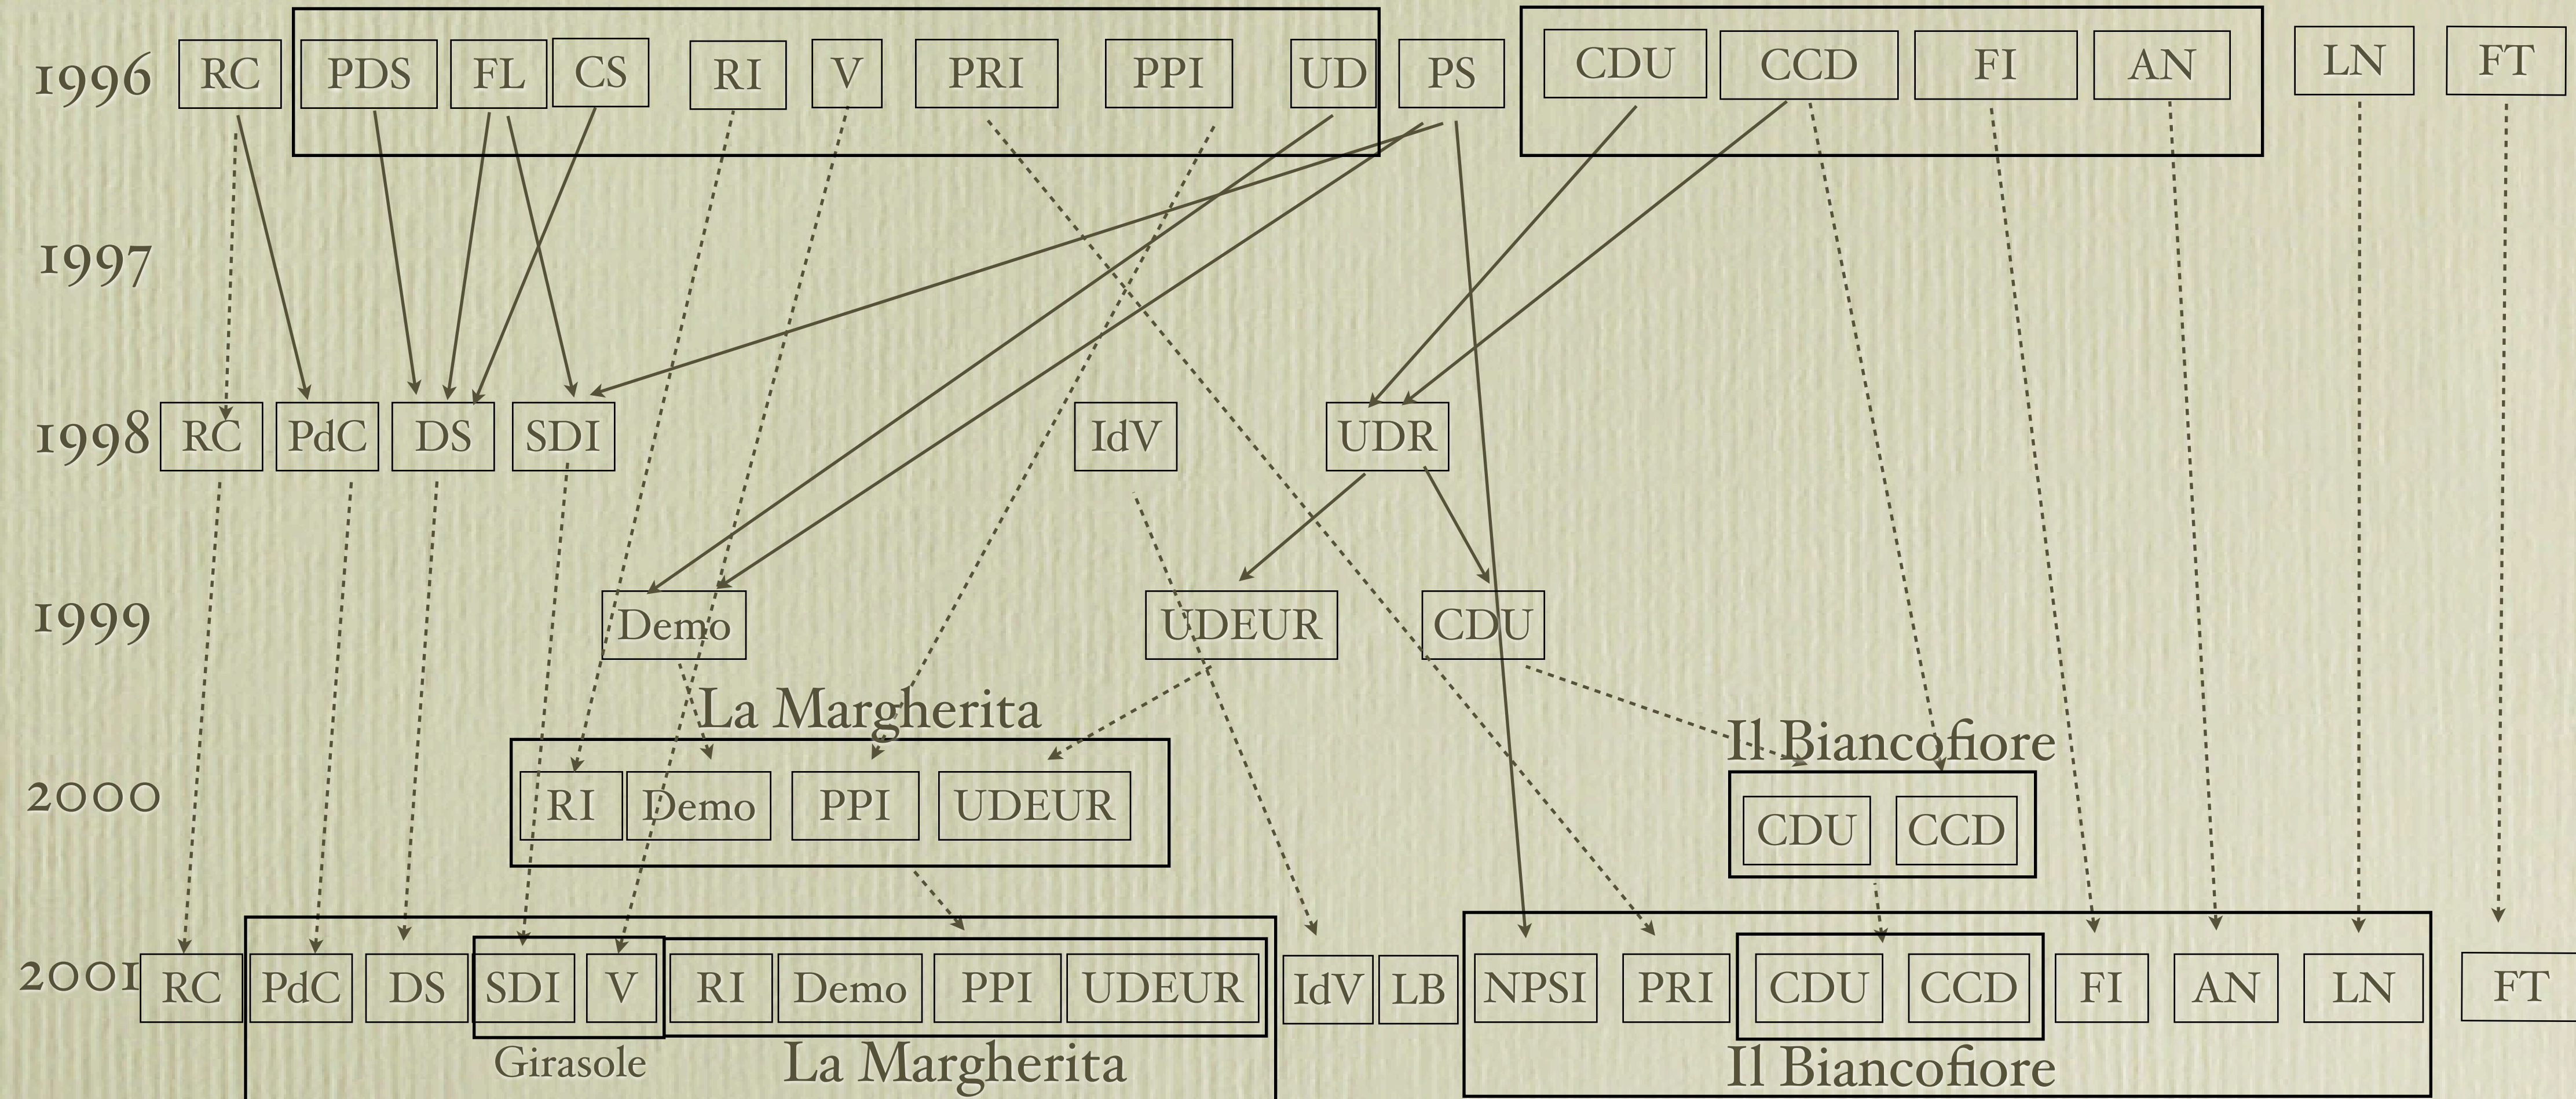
1996 RC PDS FL CS RI V PRI PPI UD PS CDU CCD FI AN LN FT

1997

1998 RC PdC DS SDI IdV UDR

1999 Demo UDEUR CDU

La Margherita

Il Biancofiore

2000 RI Demo PPI UDEUR CDU CCD

2001 RC PdC DS SDI V RI Demo PPI UDEUR IdV LB NPSI PRI CDU CCD FI AN LN FT

Girasole La Margherita Il Biancofiore